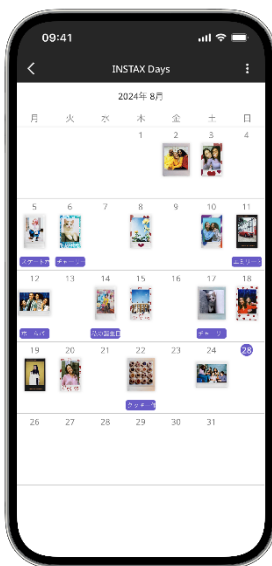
09:41

INSTAX Days

2024年 8月

| 月 | 火 | 水 | 木 | 金 | 土 | 日 |
|---|---|---|---|---|---|---|
| | | | 1 | 2 | 3 | 4 |
| 5 | 6 | 7 | 8 | 9 | 10 | 11 |
| 12 | 13 | 14 | 15 | 16 | 17 | 18 |
| 19 | 20 | 21 | 22 | 23 | 24 | 25 |
| 26 | 27 | 28 | 29 | 30 | 31 | |

スケート外
チャーリー
エミリー
サーカイ
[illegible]
チャーリー
クッキー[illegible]